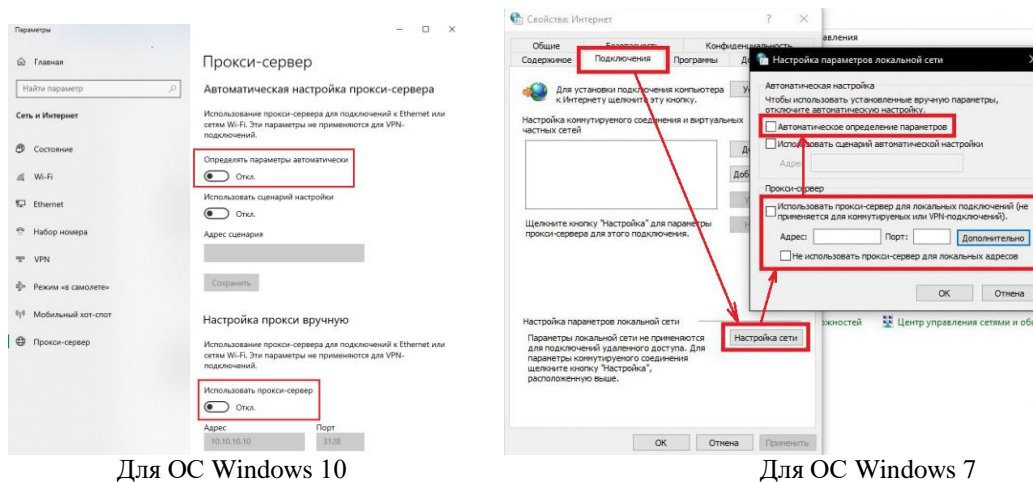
Параметры

Главная

Найти параметр

Сеть и Интернет

Состояние

Wi-Fi

Ethernet

Набор номера

VPN

Режим «в самолете»

Мобильный хот-спот

Прокси-сервер

Прокси-сервер

Автоматическая настройка прокси-сервера

Использование прокси-сервера для подключений к Ethernet или сетям Wi-Fi. Эти параметры не применяются для VPN-подключений.

Определять параметры автоматически

Откл.

Использовать сценарий настройки

Откл.

Адрес сценария

Сохранить

Настройка прокси вручную

Использование прокси-сервера для подключений к Ethernet или сетям Wi-Fi. Эти параметры не применяются для VPN-подключений.

Использовать прокси-сервер

Откл.

Адрес
10.10.10.10

Порт
3128

Свойства: Интернет

Общие | Безопасность | Конфиденциальность
Содержимое | Подключения | Программы | Д

Для установки подключения компьютера к Интернету щелкните эту кнопку.

Настройка коммутируемого соединения и виртуальных частных сетей

Щелкните кнопку "Настройка" для параметров прокси-сервера для этого подключения.

Настройка параметров локальной сети

Параметры локальной сети не применяются для подключений удаленного доступа. Для параметров коммутируемого соединения щелкните кнопку "Настройка", расположенную выше.

Настройка сети

OK | Отмена | Применить

авления

Настройка параметров локальной сети

Автоматическая настройка

Чтобы использовать установленные вручную параметры, отключите автоматическую настройку.

Автоматическое определение параметров

Использовать сценарий автоматической настройки

Адрес

Прокси-сервер

Использовать прокси-сервер для локальных подключений (не применяется для коммутируемых или VPN-подключений).

Адрес: | Порт: | Дополнительно

Не использовать прокси-сервер для локальных адресов

OK | Отмена

жностей | Центр управления сетями и об

Для ОС Windows 10

Для ОС Windows 7